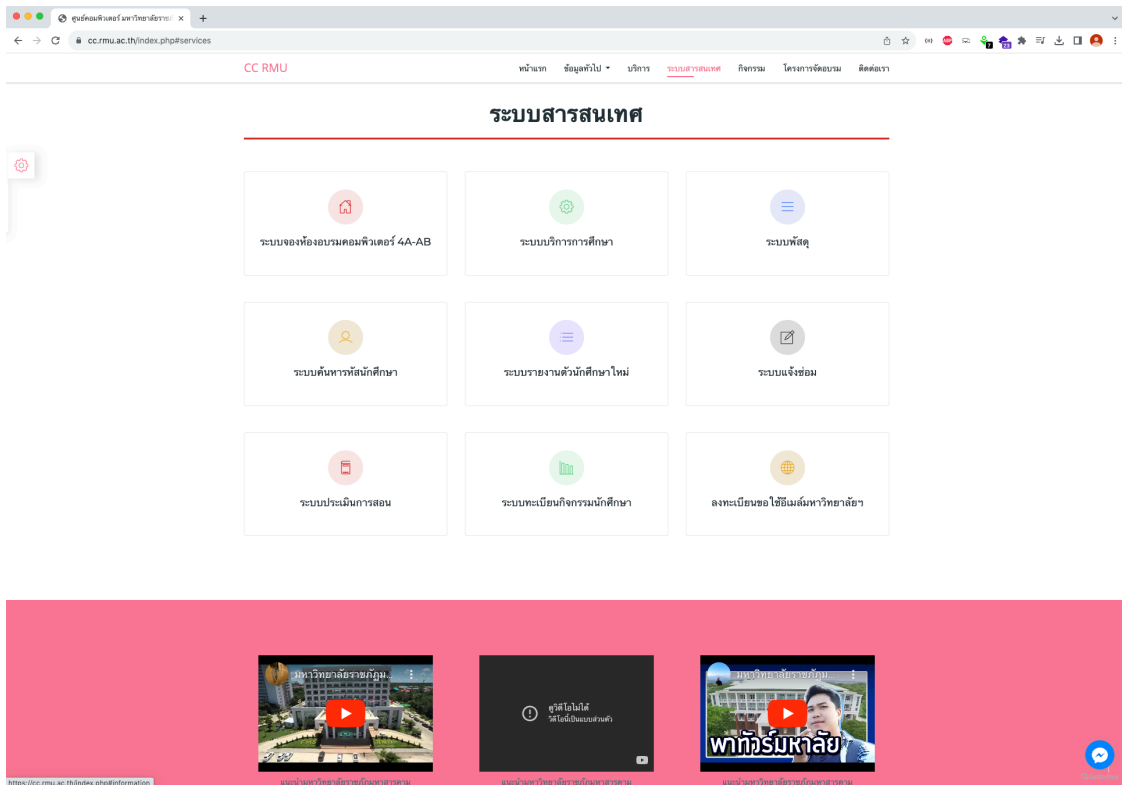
ศูนย์คอมพิวเตอร์ มหาวิทยาลัยราชภ ×
cc.rmu.ac.th/index.php#services

CC RMU

หน้าแรก ข้อมูลทั่วไป บริการ ระบบสารสนเทศ กิจกรรม โครงการจัดอบรม ติดต่อเรา

ระบบสารสนเทศ

ระบบจองห้องอบรมคอมพิวเตอร์ 4A-AB

ระบบบริการการศึกษา

ระบบพัสดุ

ระบบค้นหารหัสนักศึกษา

ระบบรายงานตัวนักศึกษาใหม่

ระบบแจ้งซ่อม

ระบบประเมินการสอน

ระบบทะเบียนกิจกรรมนักศึกษา

ลงทะเบียนขอใช้อีเมล์มหาวิทยาลัยฯ

มหาวิทยาลัยราชภัฏม...

ดูวิดีโอไม่ได้
วิดีโอนี้เป็นแบบส่วนตัว

มหาวิทยาลัยราชภัฏม...

พาทัวร์มหาลัย

https://cc.rmu.ac.th/index.php#information

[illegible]

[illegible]

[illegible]